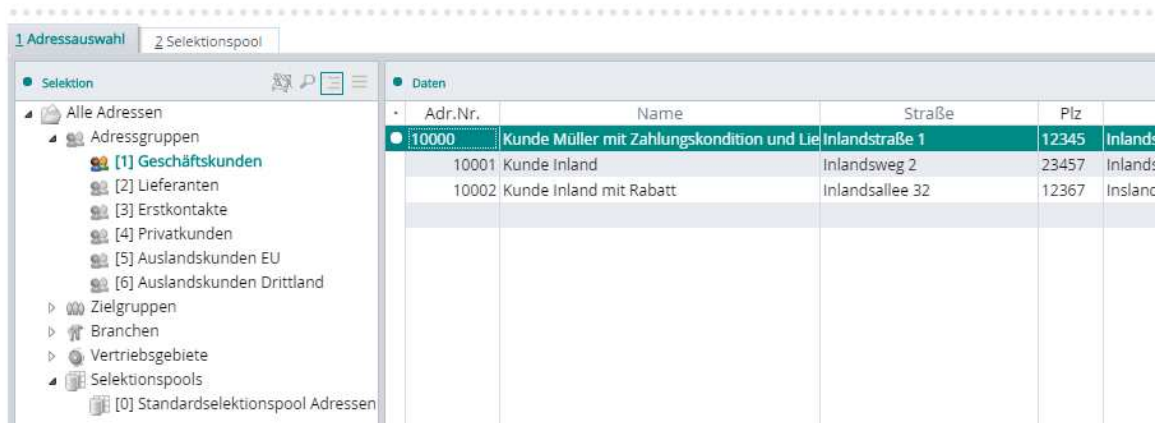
1 Adressauswahl | 2 Selektionspool

Selektion

Alle Adressen
Adressgruppen
[1] Geschäftskunden
[2] Lieferanten
[3] Erstkontakte
[4] Privatkunden
[5] Auslandskunden EU
[6] Auslandskunden Drittland
Zielgruppen
Branchen
Vertriebsgebiete
Selektionspools
[0] Standardselektionspool Adressen

Daten

| · | Adr.Nr. | Name | Straße | Plz | |
|---|---|---|---|---|---|
| | 10000 | Kunde Müller mit Zahlungskondition und Lie | Inlandstraße 1 | 12345 | Inlands |
| | 10001 | Kunde Inland | Inlandsweg 2 | 23457 | Inlands |
| | 10002 | Kunde Inland mit Rabatt | Inlandsallee 32 | 12367 | Insland |